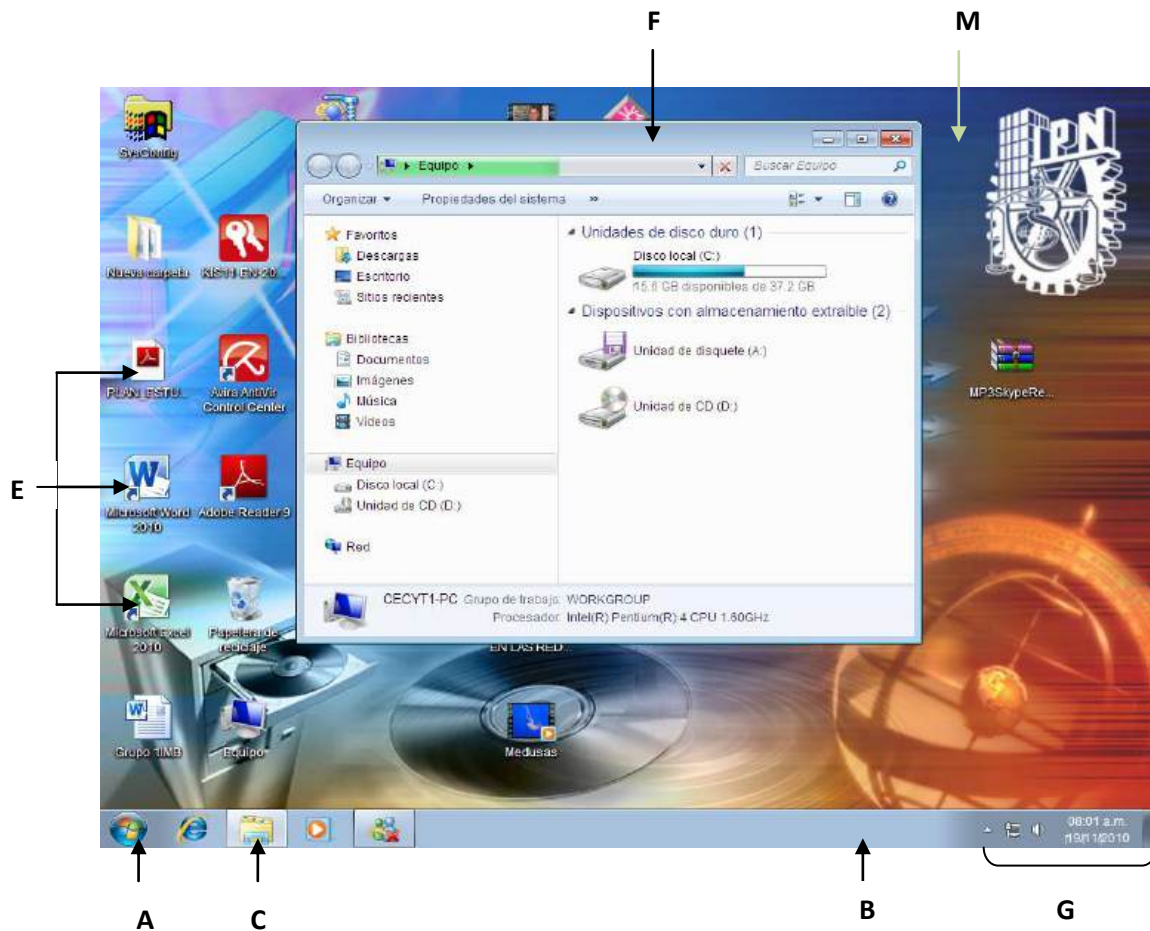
F

M

SysCleaning

Equipo ▸

Buscar Equipo

Organizar ▾ Propiedades del sistema »

Favoritos
Descargas
Escritorio
Sitios recientes

Bibliotecas
Documentos
Imágenes
Música
Videos

Equipo
Disco local (C:)
Unidad de CD (D:)

Red

Unidades de disco duro (1)

Disco local (C:)
15.6 GB disponibles de 37.2 GB

Dispositivos con almacenamiento extraíble (2)

Unidad de disquete (A:)

Unidad de CD (D:)

CECYT1-PC Grupo de trabajo: WORKGROUP
Procesador: Intel(R) Pentium(R) 4 CPU 1.60GHz

Nueva carpeta

KIS11 EN 20

PLAN ESTU...

Avira AntiVir Control Center

E

Microsoft Word 2010

Adobe Reader 9

Microsoft Excel 2010

Papelera de reciclaje

EN LAS RED...

Grupo 1IMB

Equipo

Medusas

MP3SkypeRe...

08:01 a.m.
19/11/2010

A

C

B

G